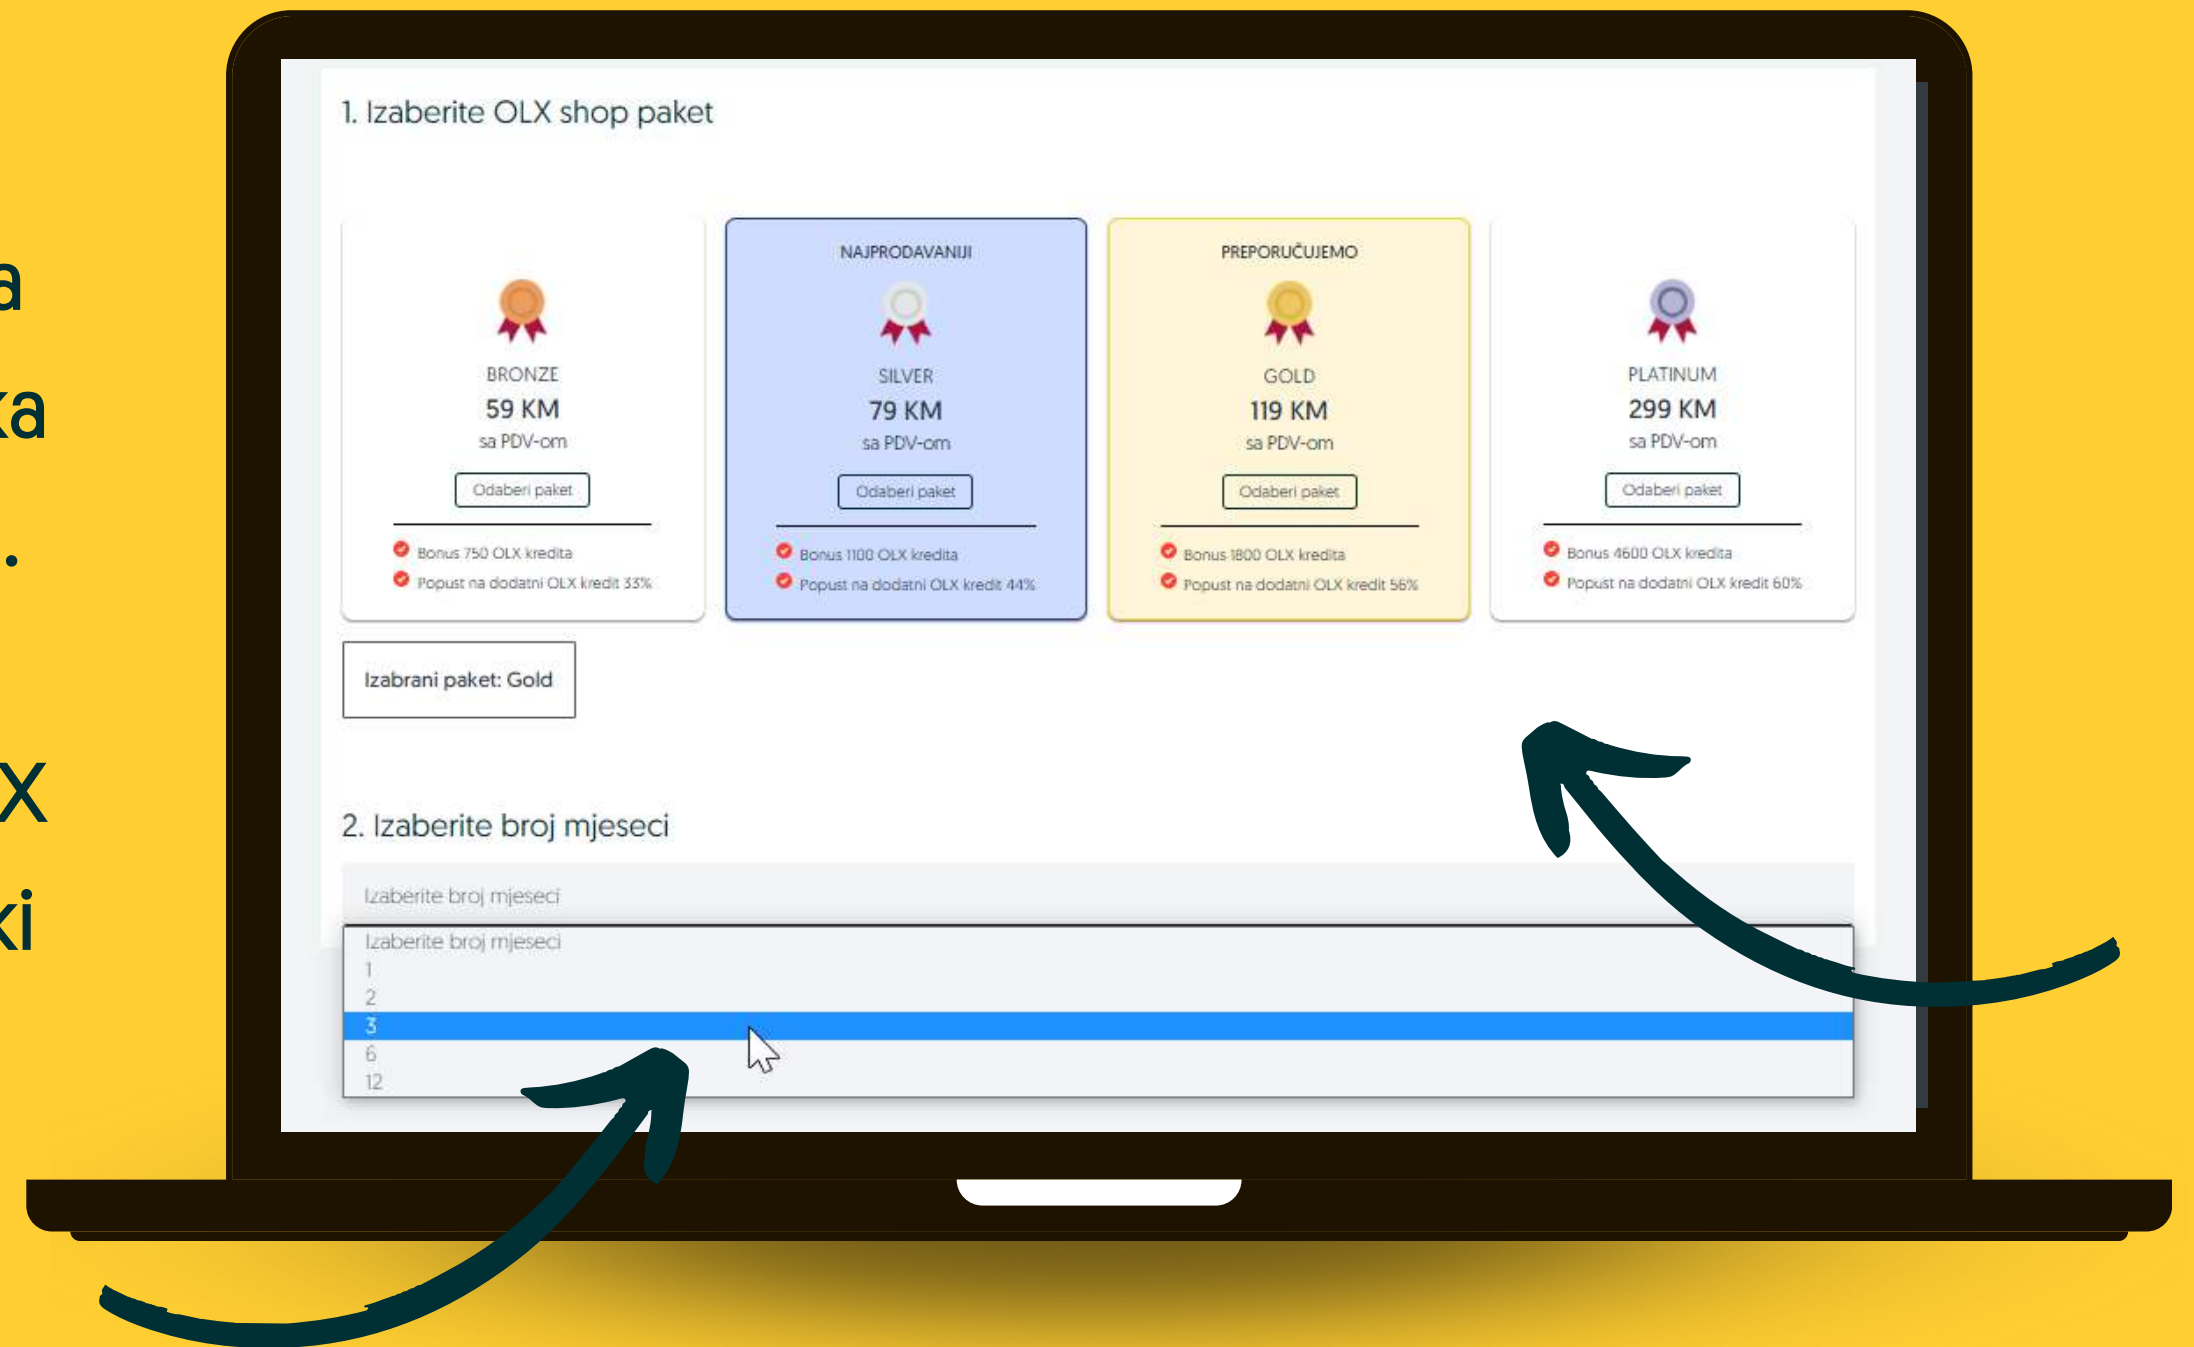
a
ka
.
X
ki

1. Izaberite OLX shop paket

BRONZE
59 KM
sa PDV-om
Odaberi paket
Bonus 750 OLX kredita
Popust na dodatni OLX kredit 33%

NAJPRODAVANIJI
SILVER
79 KM
sa PDV-om
Odaberi paket
Bonus 1100 OLX kredita
Popust na dodatni OLX kredit 44%

PREPORUČUJEMO
GOLD
119 KM
sa PDV-om
Odaberi paket
Bonus 1800 OLX kredita
Popust na dodatni OLX kredit 56%

PLATINUM
299 KM
sa PDV-om
Odaberi paket
Bonus 4600 OLX kredita
Popust na dodatni OLX kredit 60%

Izabrani paket: Gold

2. Izaberite broj mjeseci

Izaberite broj mjeseci
Izaberite broj mjeseci
1
2
3
6
12